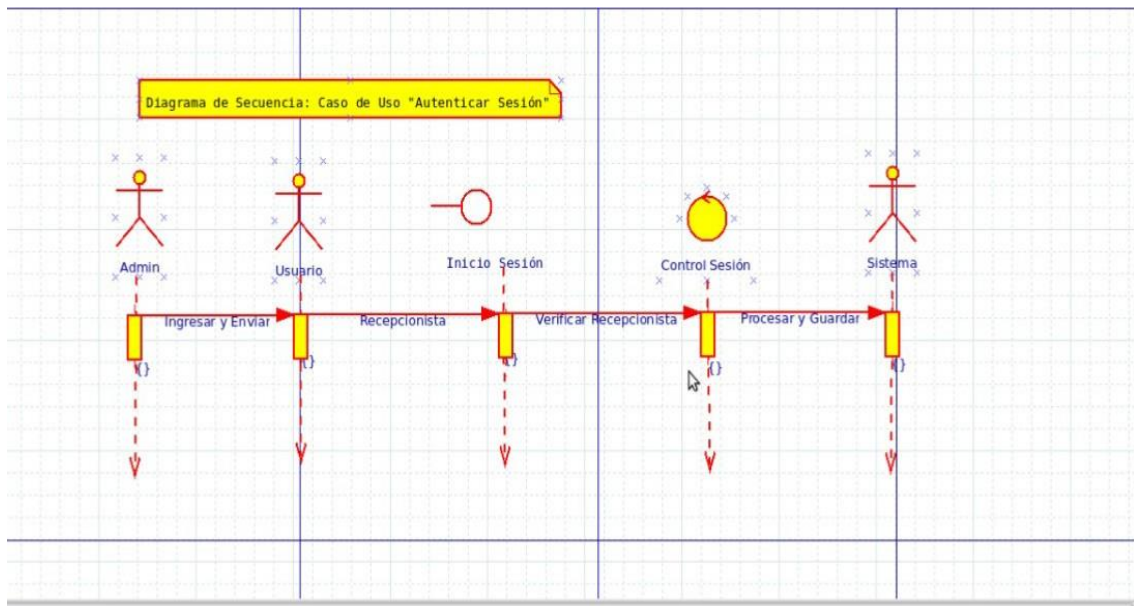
Diagrama de Secuencia: Caso de Uso "Autenticar Sesión"

Admin

Usuario

Inicio Sesión

Control Sesión

Sistema

Ingresar y Enviar

Recepcionista

Verificar Recepcionista

Procesar y Guardar

{}

{}

{}

{}

{}